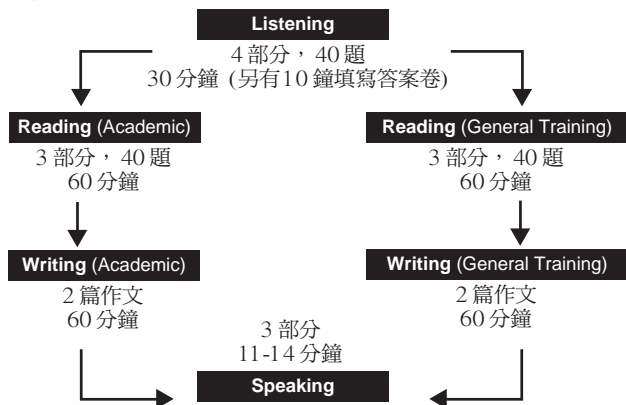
Listening
4 部分，40 題
30 分鐘 (另有10 鐘填寫答案卷)

Reading (Academic)
3 部分，40 題
60 分鐘

Reading (General Training)
3 部分，40 題
60 分鐘

Writing (Academic)
2 篇作文
60 分鐘

Writing (General Training)
2 篇作文
60 分鐘

3 部分
11-14 分鐘
Speaking